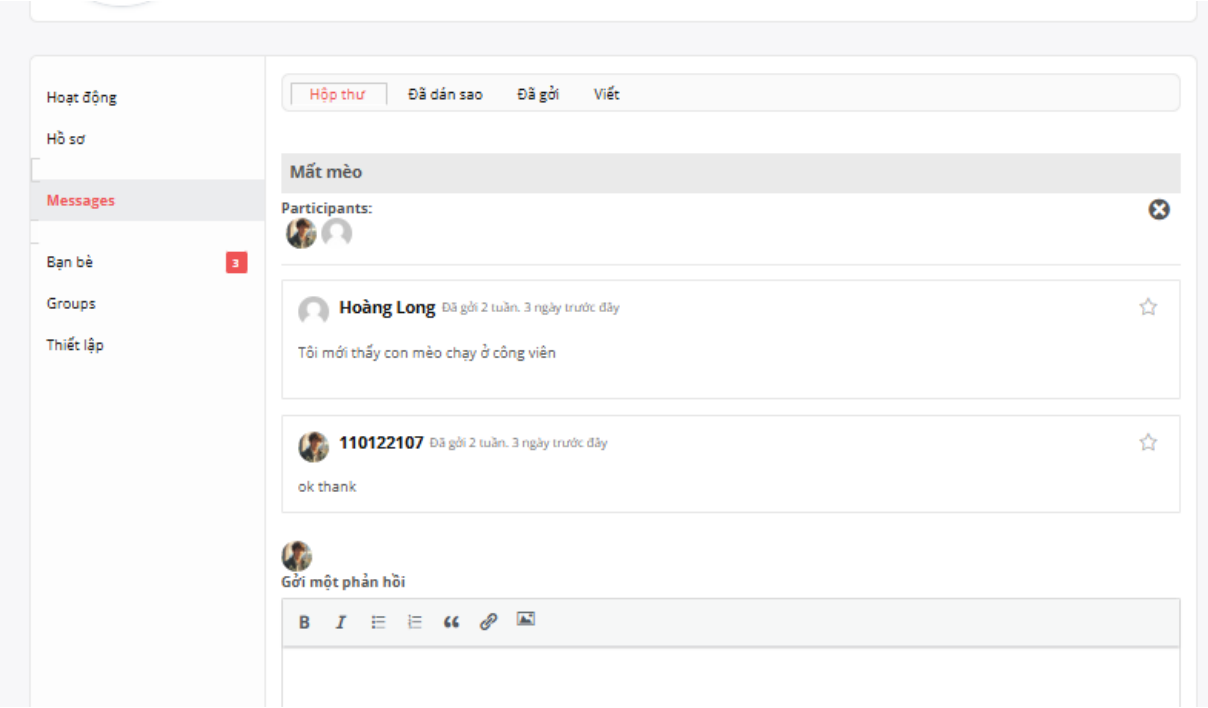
Hoạt động
Hồ sơ
Messages
Bạn bè 3
Groups
Thiết lập

Hộp thư | Đã dán sao | Đã gởi | Viết

Mất mèo

Participants:

Hoàng Long Đã gởi 2 tuần. 3 ngày trước đây

Tôi mới thấy con mèo chạy ở công viên

110122107 Đã gởi 2 tuần. 3 ngày trước đây

ok thank

Gởi một phản hồi

B I